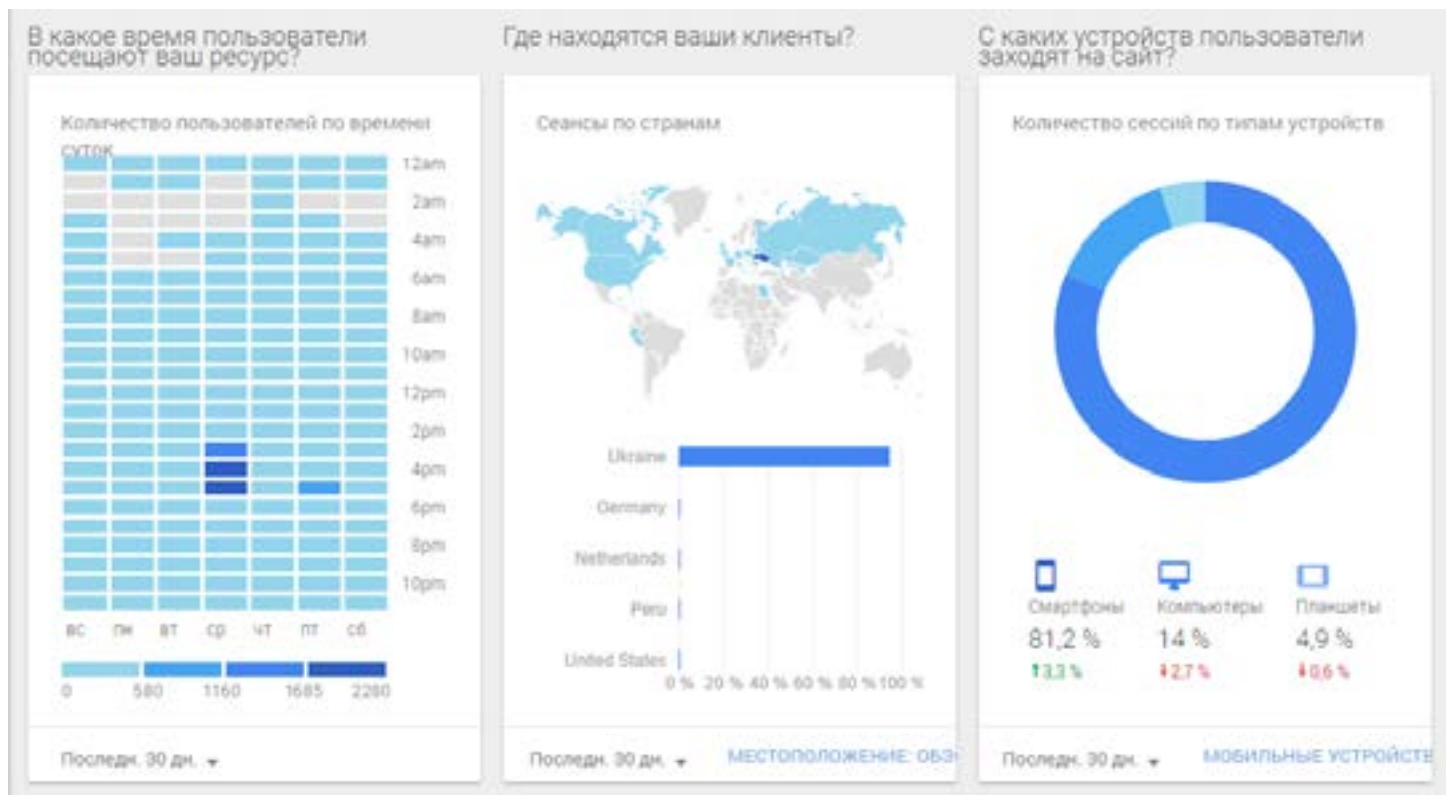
В какое время пользователи посещают ваш ресурс?

Количество пользователей по времени суток

12am
2am
4am
6am
8am
10am
12pm
2pm
4pm
6pm
8pm
10pm

вс пн вт ср чт пт сб

0 580 1160 1685 2280

Последн. 30 дн. ▾

Где находятся ваши клиенты?

Сеансы по странам

Ukraine
Germany
Netherlands
Peru
United States

0 % 20 % 40 % 60 % 80 % 100 %

Последн. 30 дн. ▾ МЕСТОПОЛОЖЕНИЕ: ОБЗ

С каких устройств пользователи заходят на сайт?

Количество сессий по типам устройств

Смартфоны
81,2 %
↑3,3 %

Компьютеры
14 %
↓2,7 %

Планшеты
4,9 %
↓0,6 %

Последн. 30 дн. ▾ МОБИЛЬНЫЕ УСТРОЙСТВ